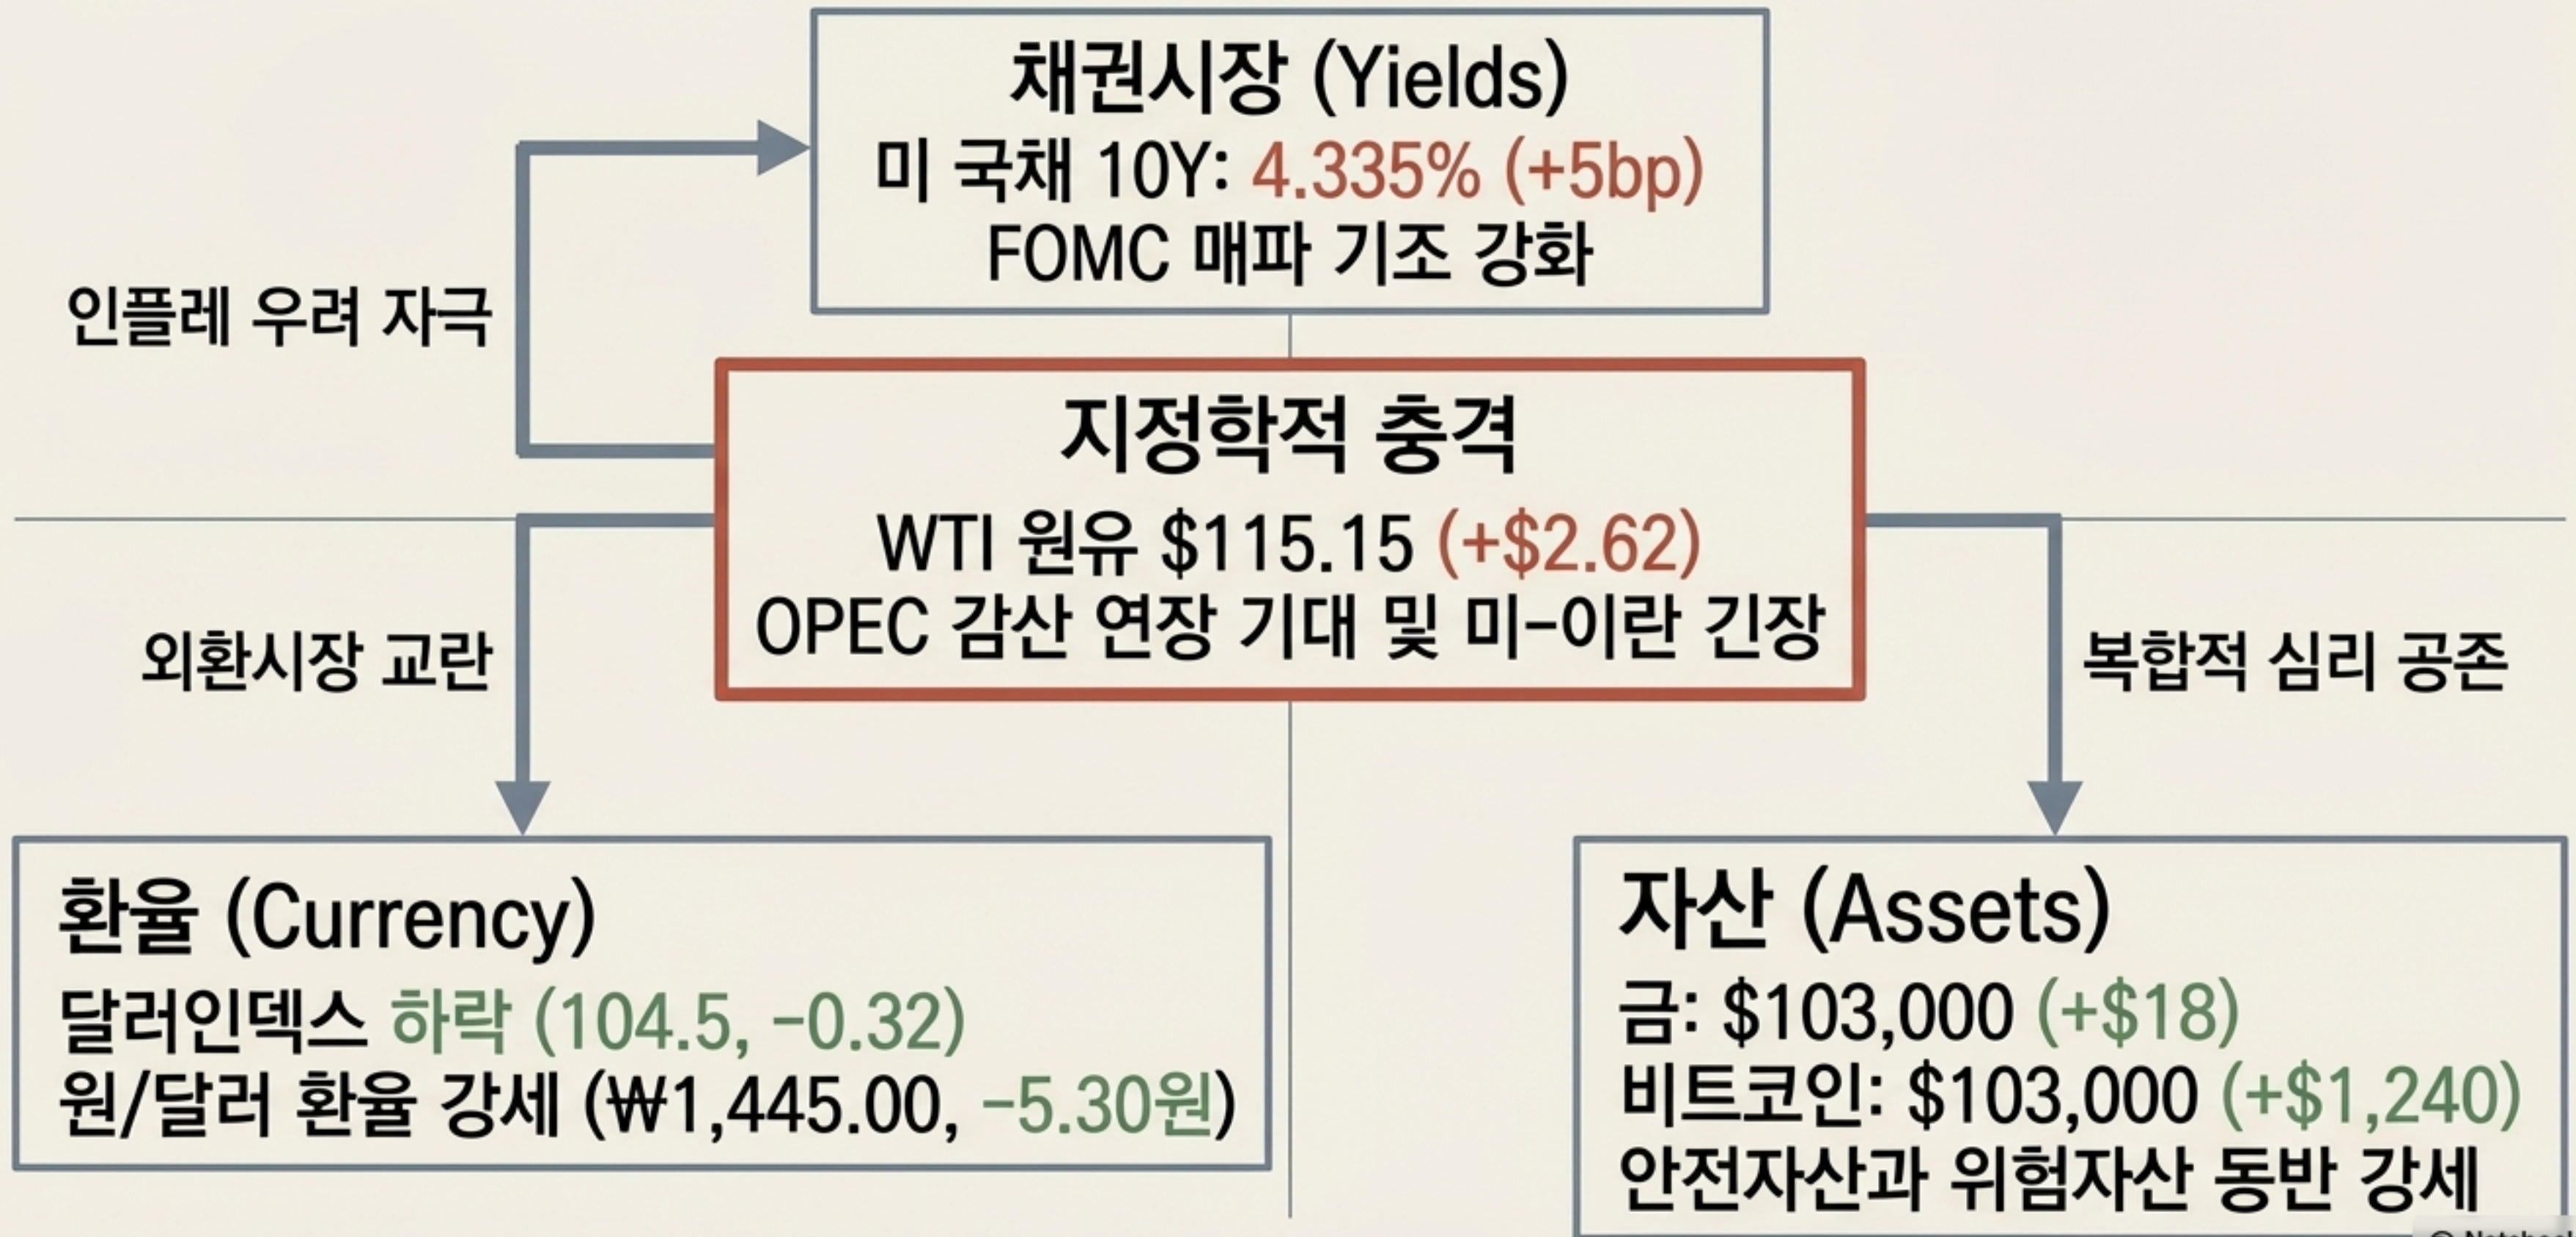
채권시장 (Yields)
미 국채 10Y: 4.335% (+5bp)
FOMC 매파 기조 강화

인플레 우려 자극

지정학적 충격
WTI 원유 $115.15 (+$2.62)
OPEC 감산 연장 기대 및 미-이란 긴장

외환시장 교란

복합적 심리 공존

환율 (Currency)
달러인덱스 하락 (104.5, -0.32)
원/달러 환율 강세 (₩1,445.00, -5.30원)

자산 (Assets)
금: $103,000 (+$18)
비트코인: $103,000 (+$1,240)
안전자산과 위험자산 동반 강세

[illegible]